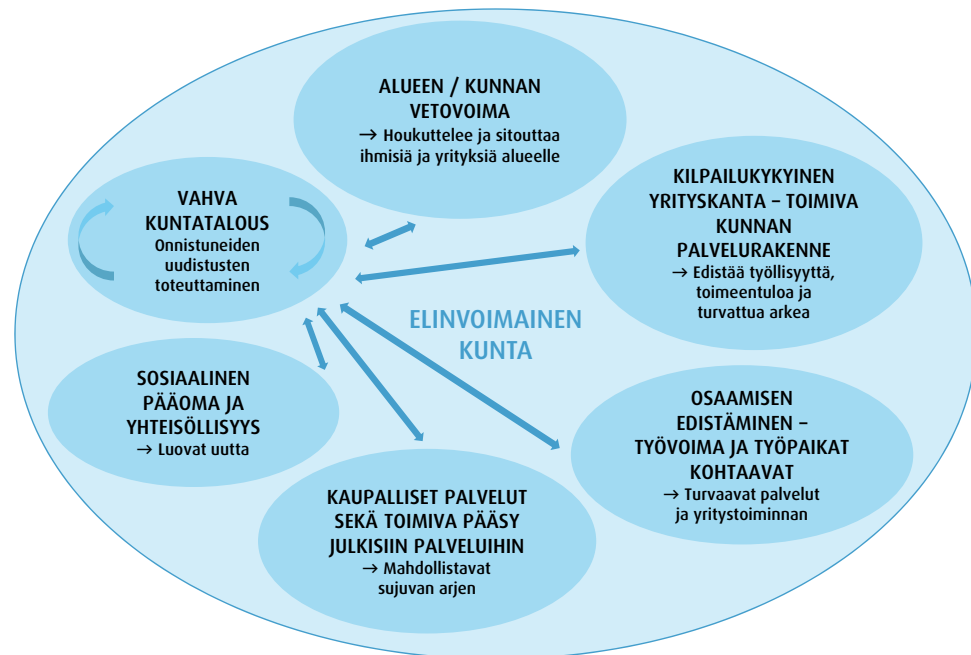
ALUEEN / KUNNAN VETOVOIMA
→ Houkuttelee ja sitouttaa ihmisiä ja yrityksiä alueelle

VAHVA KUNTATALOUS
Onnistuneiden uudistusten toteuttaminen

KILPAILUKYKYINEN YRITYSKANTA – TOIMIVA KUNNAN PALVELURAKENNE
→ Edistää työllisyyttä, toimeentuloa ja turvattua arkea

ELINVOIMAINEN KUNTA

SOSIAALINEN PÄÄOMA JA YHTEISÖLLISYYS
→ Luovat uutta

OSAAMISEN EDISTÄMINEN – TYÖVOIMA JA TYÖPAIKAT KOHTAAVAT
→ Turvaavat palvelut ja yritystoiminnan

KAUPALLISET PALVELUT SEKÄ TOIMIVA PÄÄSY JULKISIIN PALVELUIHIN
→ Mahdollistavat sujuvan arjen